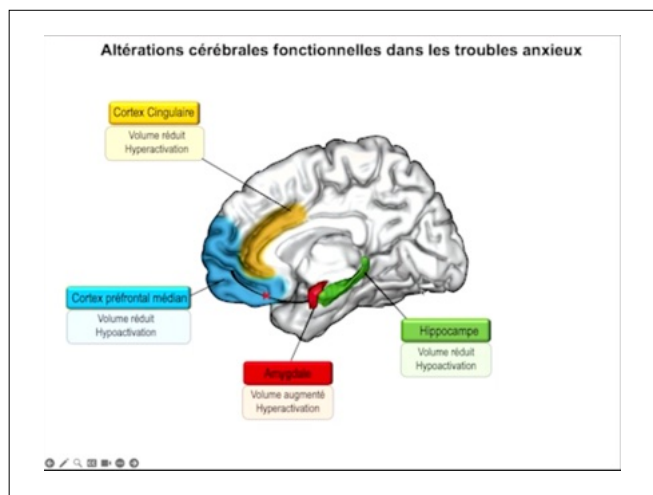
Altérations cérébrales fonctionnelles dans les troubles anxieux

Cortex Cingulaire
Volume réduit
Hyperactivation

Cortex préfrontal médian
Volume réduit
Hypoactivation

Hippocampe
Volume réduit
Hypoactivation

Amygdale
Volume augmenté
Hyperactivation